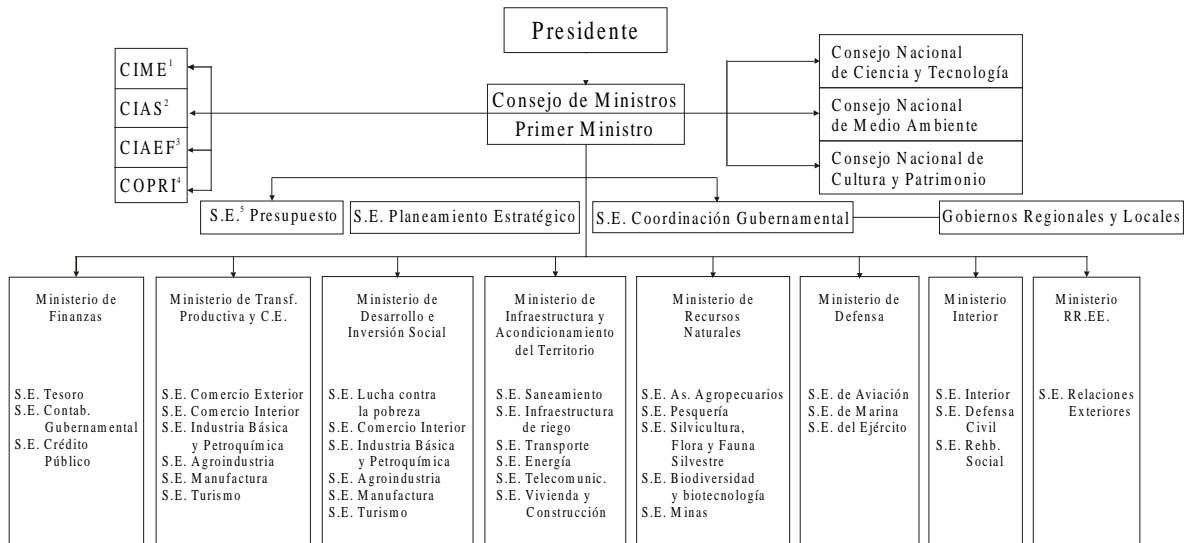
Presidente

CIME$^{1}$
CIAS$^{2}$
CIAEF$^{3}$
COPRI$^{4}$

Consejo de Ministros
Primer Ministro

Consejo Nacional de Ciencia y Tecnología
Consejo Nacional de Medio Ambiente
Consejo Nacional de Cultura y Patrimonio

S.E.$^{5}$ Presupuesto
S.E. Planeamiento Estratégico
S.E. Coordinación Gubernamental
Gobiernos Regionales y Locales

Ministerio de Finanzas

S.E. Tesoro
S.E. Contab. Gubernamental
S.E. Crédito Público

Ministerio de Transf. Productiva y C.E.

S.E. Comercio Exterior
S.E. Comercio Interior
S.E. Industria Básica y Petroquímica
S.E. Agroindustria
S.E. Manufactura
S.E. Turismo

Ministerio de Desarrollo e Inversión Social

S.E. Lucha contra la pobreza
S.E. Comercio Interior
S.E. Industria Básica y Petroquímica
S.E. Agroindustria
S.E. Manufactura
S.E. Turismo

Ministerio de Infraestructura y Acondicionamiento del Territorio

S.E. Saneamiento
S.E. Infraestructura de riego
S.E. Transporte
S.E. Energía
S.E. Telecomunic.
S.E. Vivienda y Construcción

Ministerio de Recursos Naturales

S.E. As. Agropecuarios
S.E. Pesquería
S.E. Silvicultura, Flora y Fauna Silvestre
S.E. Biodiversidad y biotecnología
S.E. Minas

Ministerio de Defensa

S.E. de Aviación
S.E. de Marina
S.E. del Ejército

Ministerio Interior

S.E. Interior
S.E. Defensa Civil
S.E. Rehb. Social

Ministerio RR.EE.

S.E. Relaciones Exteriores